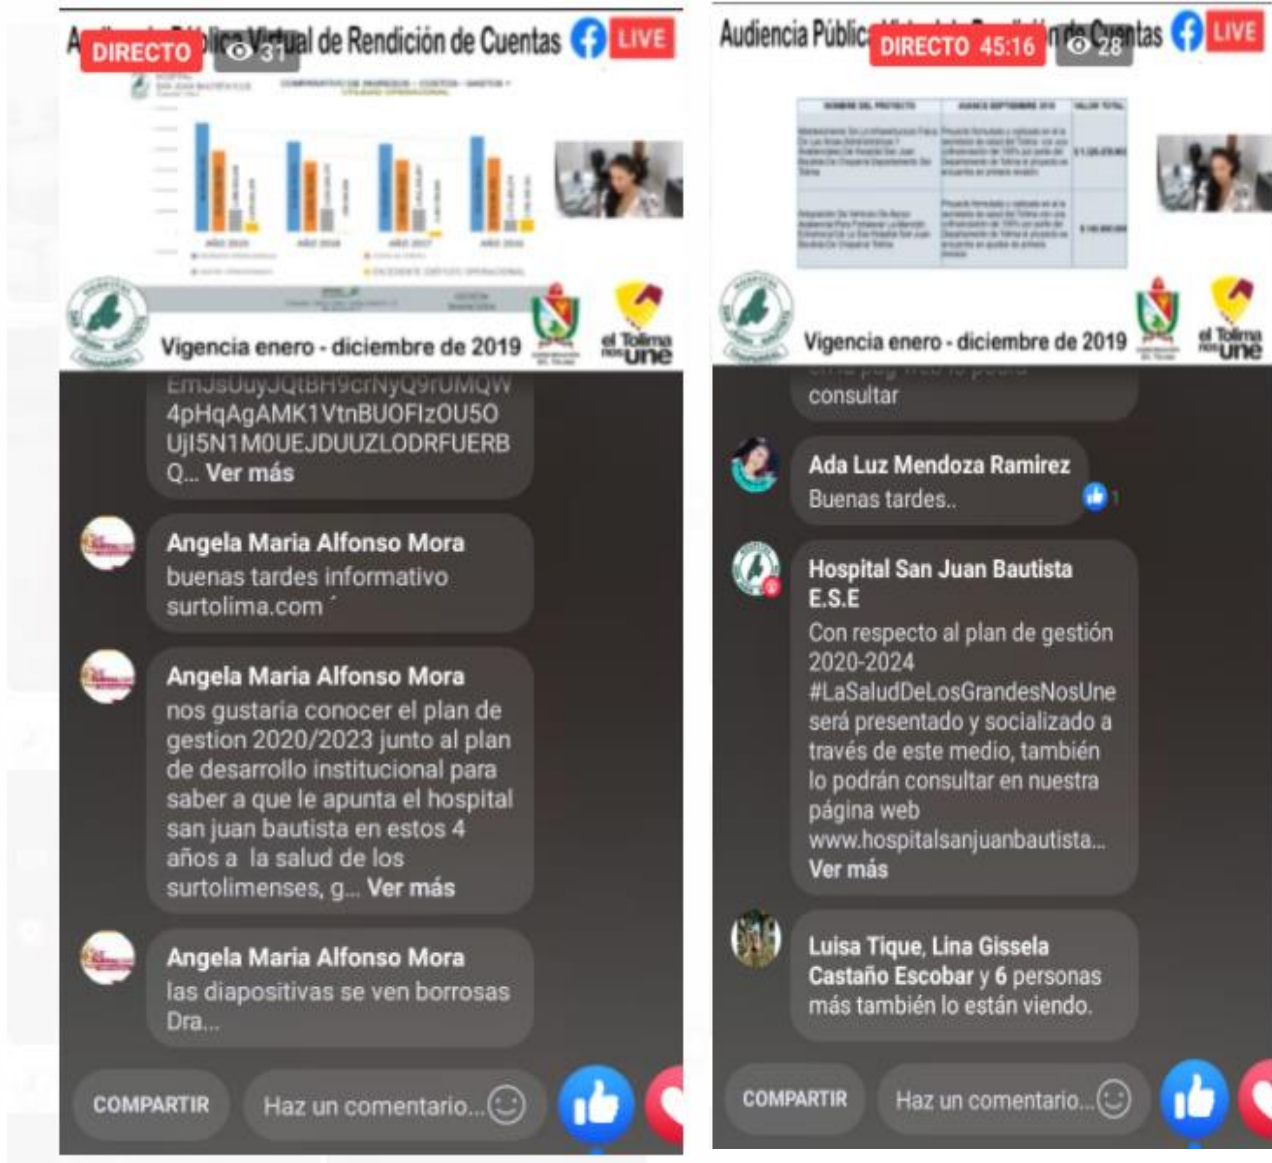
A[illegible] Virtual de Rendición de Cuentas LIVE
DIRECTO 31

Vigencia enero - diciembre de 2019
el Tolima nos une

EmJsUuyJQtBH9crNyQ9rUMQW 4pHqAgAMK1VtnBUOFIzOU5O UjI5N1M0UEJDUUZLODRFUERB Q... Ver más

Angela Maria Alfonso Mora
buenas tardes informativo surtolima.com ´

Angela Maria Alfonso Mora
nos gustaria conocer el plan de gestion 2020/2023 junto al plan de desarrollo institucional para saber a que le apunta el hospital san juan bautista en estos 4 años a la salud de los surtolimenses, g... Ver más

Angela Maria Alfonso Mora
las diapositivas se ven borrosas Dra...

COMPARTIR
Haz un comentario...

Audiencia Públic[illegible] de Cuentas LIVE
DIRECTO 45:16 28

Vigencia enero - diciembre de 2019
el Tolima nos une

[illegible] consultar

Ada Luz Mendoza Ramirez
Buenas tardes..
1

Hospital San Juan Bautista E.S.E
Con respecto al plan de gestión 2020-2024 #LaSaludDeLosGrandesNosUne será presentado y socializado a través de este medio, también lo podrán consultar en nuestra página web www.hospitalsanjuanbautista... Ver más

Luisa Tique, Lina Gissela Castaño Escobar y 6 personas más también lo están viendo.

COMPARTIR
Haz un comentario...